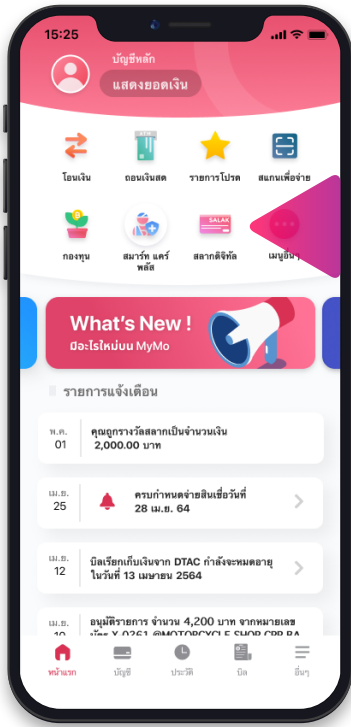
15:25

บัญชีหลัก

แสดงยอดเงิน

โอนเงิน

ถอนเงินสด

รายการโปรด

สแกนเพื่อจ่าย

กองทุน

สมาร์ท แคร์ พลัส

สลากดิจิทัล

SALAK

เมนูอื่นๆ

What's New !

มีอะไรใหม่บน MyMo

รายการแจ้งเตือน

พ.ค. 01 คุณถูกรางวัลสลากเป็นจำนวนเงิน 2,000.00 บาท

เม.ย. 25 ครบกำหนดจ่ายสินเชื่อวันที่ 28 เม.ย. 64

เม.ย. 12 บิลเรียกเก็บเงินจาก DTAC กำลังจะหมดอายุในวันที่ 13 เมษายน 2564

เม.ย. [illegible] อนุมัติรายการ จำนวน 4,200 บาท จากหมายเลขบัตร X-0261 @MOTORCYCLE SHOP CPR RA

หน้าแรก

บัญชี

ประวัติ

บิล

อื่นๆ